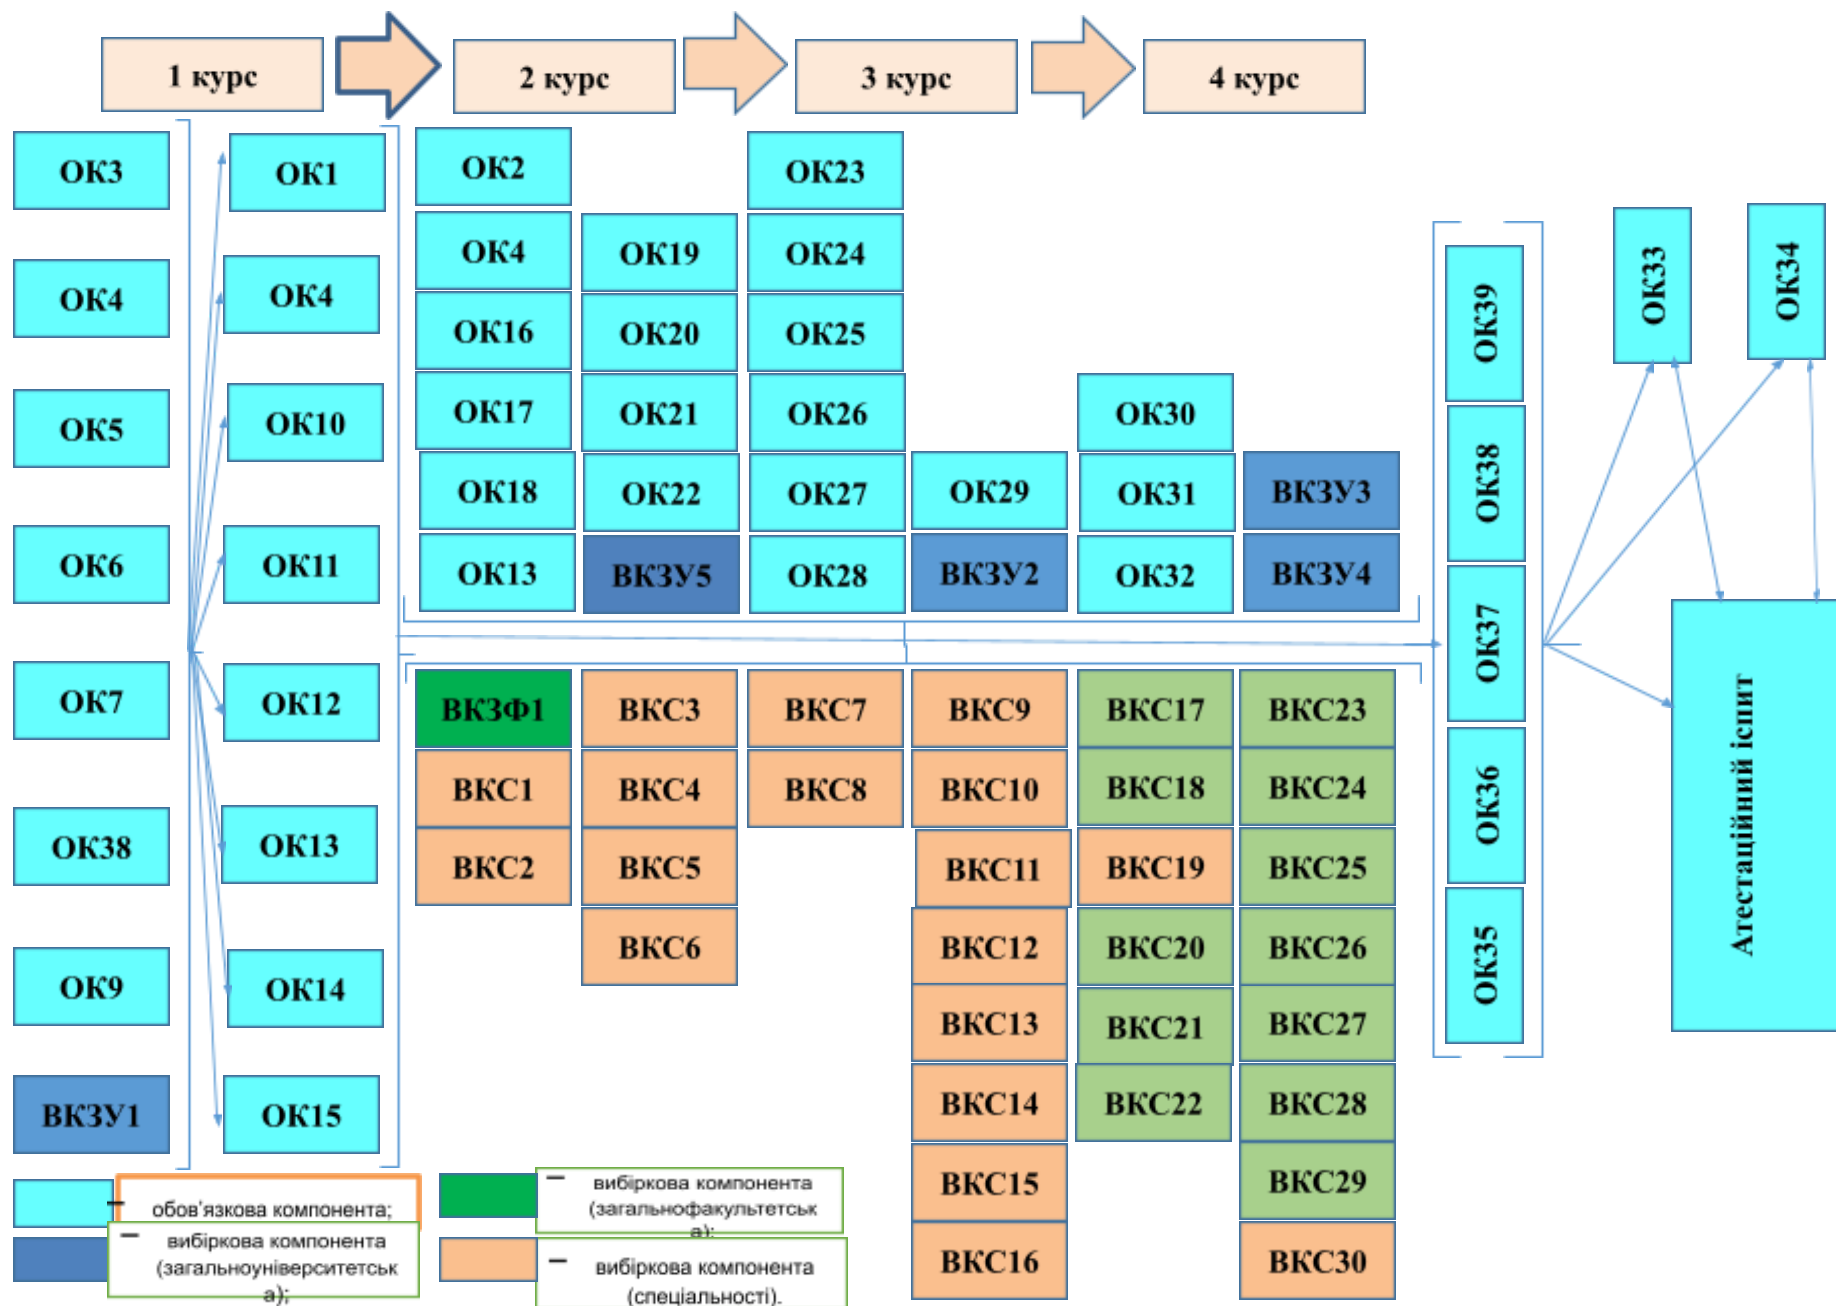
1 курс

2 курс

3 курс

4 курс

ОК3
ОК4
ОК5
ОК6
ОК7
ОК38
ОК9
ВКЗУ1

ОК1
ОК4
ОК10
ОК11
ОК12
ОК13
ОК14
ОК15

ОК2
ОК4
ОК16
ОК17
ОК18
ОК13

ОК19
ОК20
ОК21
ОК22
ВКЗУ5

ОК23
ОК24
ОК25
ОК26
ОК27
ОК28

ОК29
ВКЗУ2

ОК30
ОК31
ОК32

ВКЗУ3
ВКЗУ4

ВКЗФ1
ВКС1
ВКС2

ВКС3
ВКС4
ВКС5
ВКС6

ВКС7
ВКС8

ВКС9
ВКС10
ВКС11
ВКС12
ВКС13
ВКС14
ВКС15
ВКС16

ВКС17
ВКС18
ВКС19
ВКС20
ВКС21
ВКС22

ВКС23
ВКС24
ВКС25
ВКС26
ВКС27
ВКС28
ВКС29
ВКС30

ОК39
ОК38
ОК37
ОК36
ОК35

ОК33
ОК34

Атестаційний іспит

– обов'язкова компонента;
– вибіркова компонента (загальноуніверситетськ а);
– вибіркова компонента (загальнофакультетськ а);
– вибіркова компонента (спеціальності).